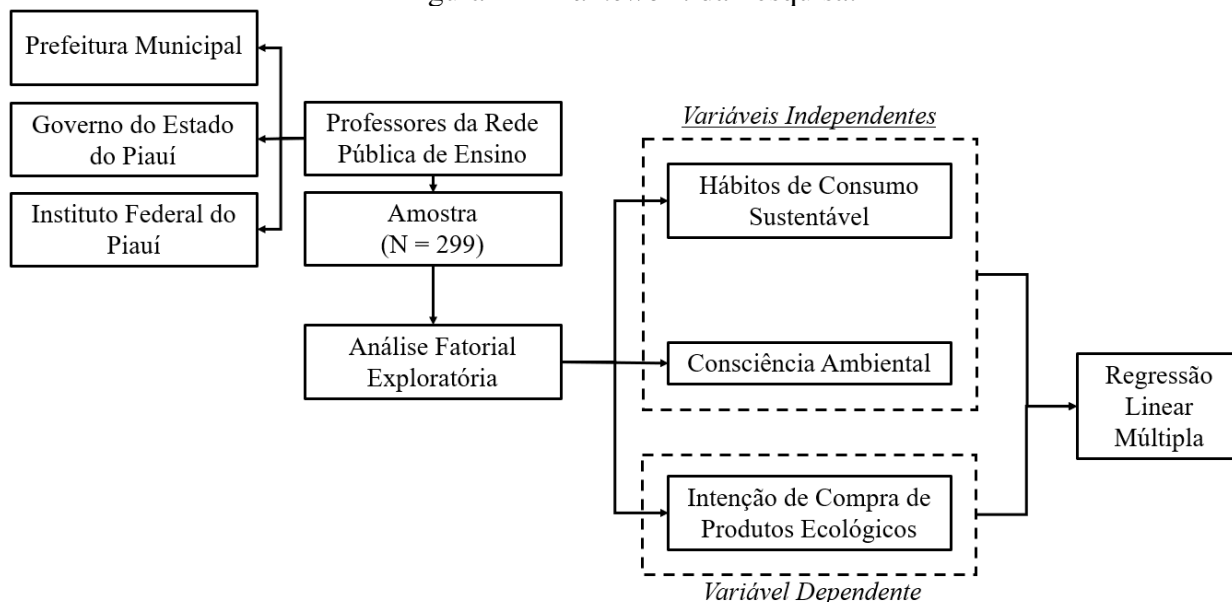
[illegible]

Prefeitura Municipal

Governo do Estado do Piauí

Instituto Federal do Piauí

Professores da Rede Pública de Ensino

Amostra (N = 299)

Análise Fatorial Exploratória

Variáveis Independentes

Hábitos de Consumo Sustentável

Consciência Ambiental

Intenção de Compra de Produtos Ecológicos

Variável Dependente

Regressão Linear Múltipla